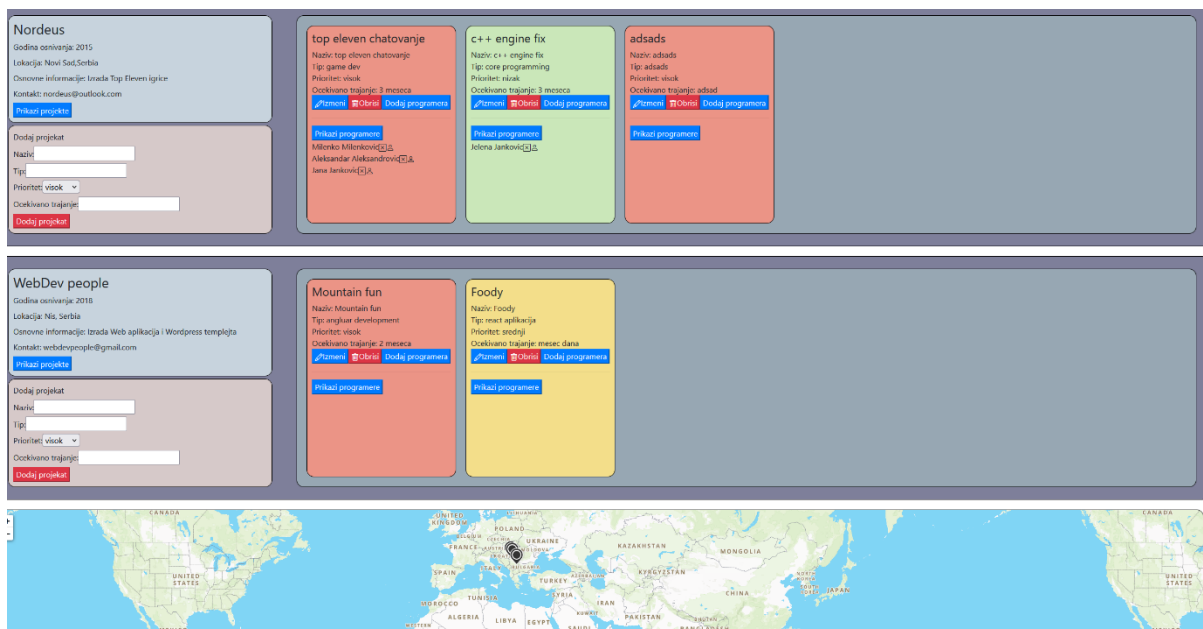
Nordeus

Godina osnivanja: 2015

Lokacija: Novi Sad,Serbia

Osnovne informacije: Izrada Top Eleven igrice

Kontakt: nordeus@outlook.com

Prikazi projekte

Dodaj projekat

Naziv:

Tip:

Prioritet: visok

Ocekivano trajanje:

Dodaj projekat

top eleven chatovanje

Naziv: top eleven chatovanje
Tip: game dev
Prioritet: visok
Ocekivano trajanje: 3 meseca

Izmeni Obrisi Dodaj programera

Prikazi programere

Milenko Milenkovic
Aleksandar Aleksandrovic
Jana Jankovic

c++ engine fix

Naziv: c++ engine fix
Tip: core programming
Prioritet: nizak
Ocekivano trajanje: 3 meseca

Izmeni Obrisi Dodaj programera

Prikazi programere

Jelena Jankovic

adsads

Naziv: adsads
Tip: adsads
Prioritet: visok
Ocekivano trajanje: adsad

Izmeni Obrisi Dodaj programera

Prikazi programere

WebDev people

Godina osnivanja: 2018

Lokacija: Nis, Serbia

Osnovne informacije: Izrada Web aplikacija i Wordpress templejta

Kontakt: webdevpeople@gmail.com

Prikazi projekte

Dodaj projekat

Naziv:

Tip:

Prioritet: visok

Ocekivano trajanje:

Dodaj projekat

Mountain fun

Naziv: Mountain fun
Tip: angluar development
Prioritet: visok
Ocekivano trajanje: 2 meseca

Izmeni Obrisi Dodaj programera

Prikazi programere

Foody

Naziv: Foody
Tip: react aplikacija
Prioritet: srednji
Ocekivano trajanje: mesec dana

Izmeni Obrisi Dodaj programera

Prikazi programere

CANADA UNITED STATES UNITED KINGDOM POLAND UKRAINE FRANCE SPAIN TURKEY KAZAKHSTAN MONGOLIA KYRGYZSTAN CHINA MOROCCO TUNISIA IRAN ALGERIA LIBYA EGYPT JAPAN CANADA UNITED STATES